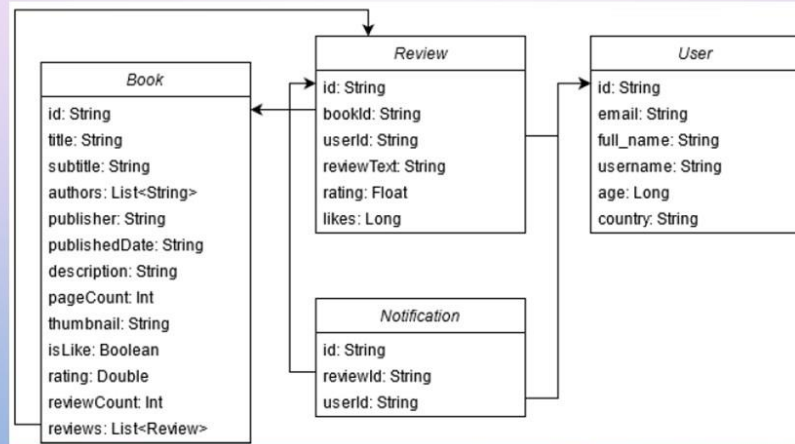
Book
id: String
title: String
subtitle: String
authors: List<String>
publisher: String
publishedDate: String
description: String
pageCount: Int
thumbnail: String
isLike: Boolean
rating: Double
reviewCount: Int
reviews: List<Review>

Review
id: String
bookId: String
userId: String
reviewText: String
rating: Float
likes: Long

User
id: String
email: String
full_name: String
username: String
age: Long
country: String

Notification
id: String
reviewId: String
userId: String